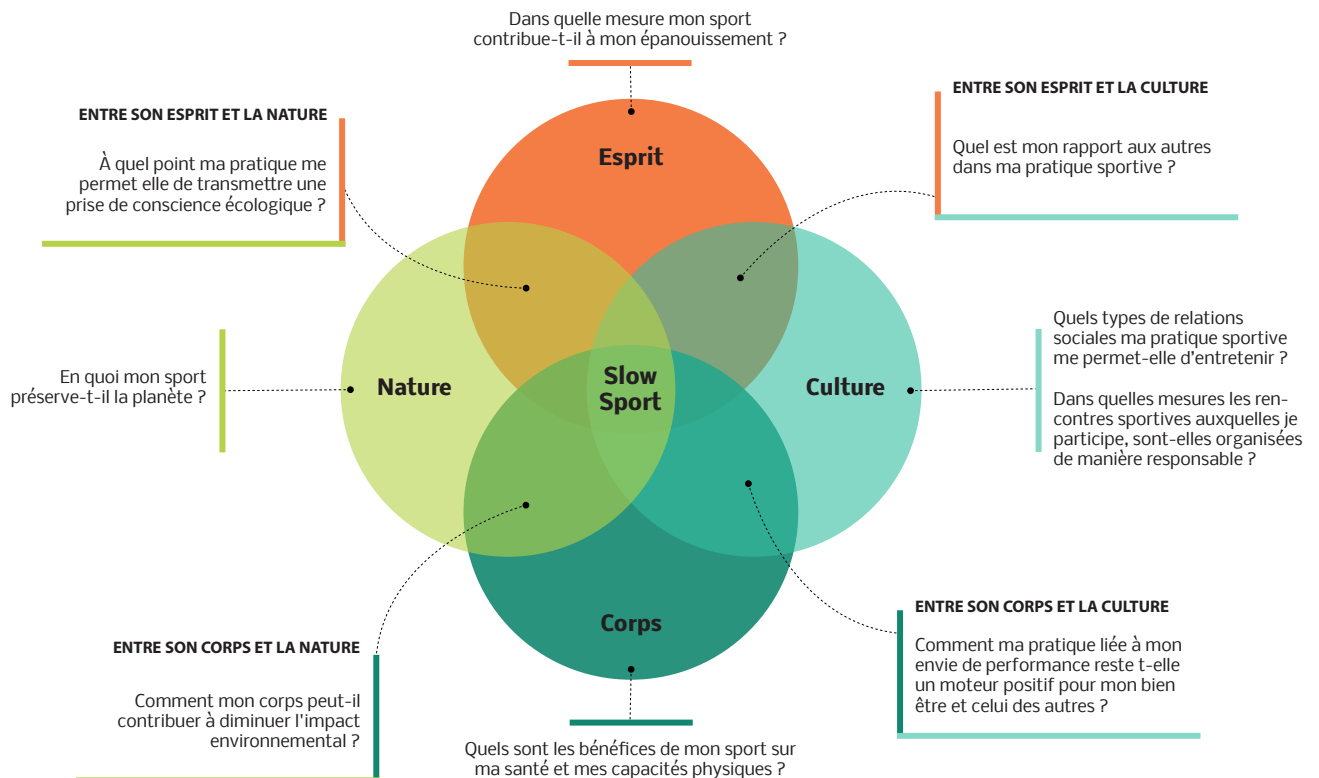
Dans quelle mesure mon sport contribue-t-il à mon épanouissement ?

ENTRE SON ESPRIT ET LA NATURE

À quel point ma pratique me permet elle de transmettre une prise de conscience écologique ?

ENTRE SON ESPRIT ET LA CULTURE

Quel est mon rapport aux autres dans ma pratique sportive ?

Esprit

Nature

Slow Sport

Culture

Corps

En quoi mon sport préserve-t-il la planète ?

Quels types de relations sociales ma pratique sportive me permet-elle d'entretenir ?

Dans quelles mesures les rencontres sportives auxquelles je participe, sont-elles organisées de manière responsable ?

ENTRE SON CORPS ET LA CULTURE

Comment ma pratique liée à mon envie de performance reste t-elle un moteur positif pour mon bien être et celui des autres ?

ENTRE SON CORPS ET LA NATURE

Comment mon corps peut-il contribuer à diminuer l'impact environnemental ?

Quels sont les bénéfices de mon sport sur ma santé et mes capacités physiques ?